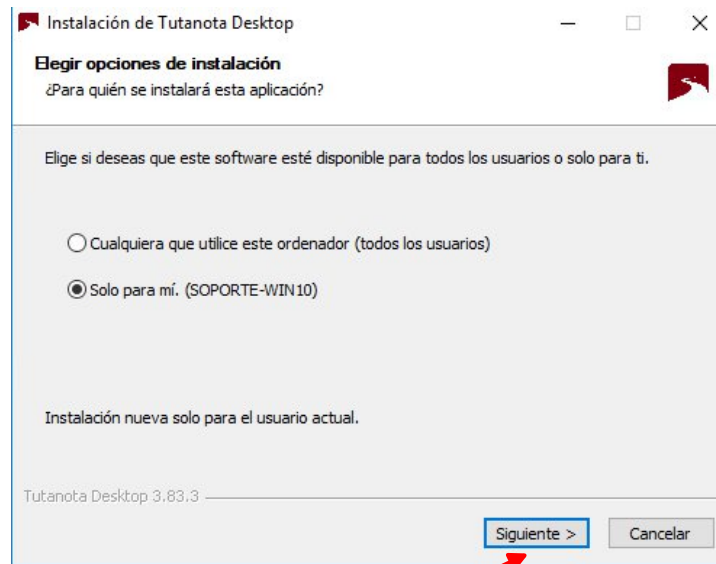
Instalación de Tutanota Desktop

Elegir opciones de instalación
¿Para quién se instalará esta aplicación?

Elige si deseas que este software esté disponible para todos los usuarios o solo para ti.

Cualquiera que utilice este ordenador (todos los usuarios)

Solo para mí. (SOPORTE-WIN10)

Instalación nueva solo para el usuario actual.

Tutanota Desktop 3.83.3

Siguiente >
Cancelar